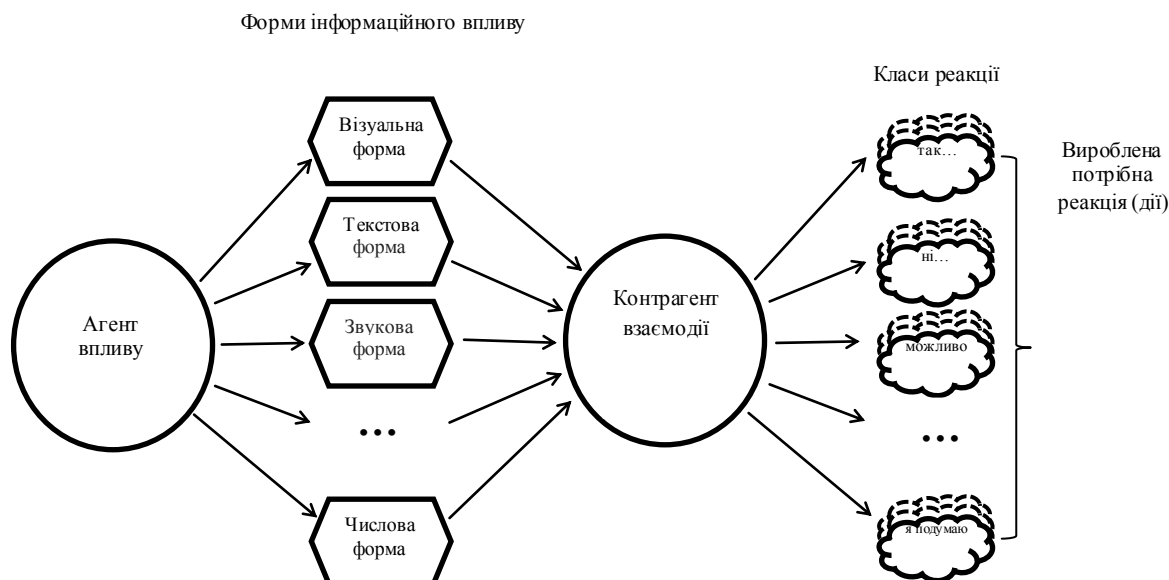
Форми інформаційного впливу

Класи реакції

Агент впливу

Візуальна форма

Текстова форма

Звукова форма

…

Числова форма

Контрагент взаємодії

так…

ні…

можливо

…

я подумаю

Вироблена потрібна реакція (дії)